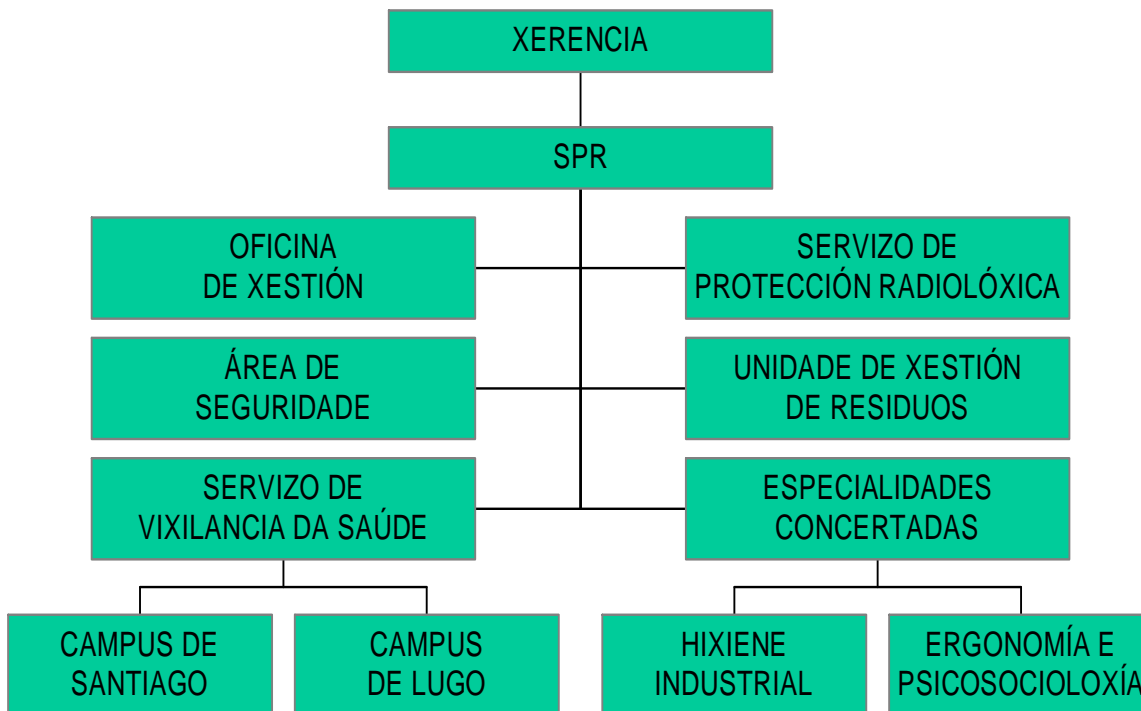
XERENCIA

SPR

OFICINA DE XESTIÓN

SERVIZO DE PROTECCIÓN RADIOLÓXICA

ÁREA DE SEGURIDADE

UNIDADE DE XESTIÓN DE RESIDUOS

SERVIZO DE VIXILANCIA DA SAÚDE

ESPECIALIDADES CONCERTADAS

CAMPUS DE SANTIAGO

CAMPUS DE LUGO

HIXIENE INDUSTRIAL

ERGONOMÍA E PSICOSOCIOLOXÍA